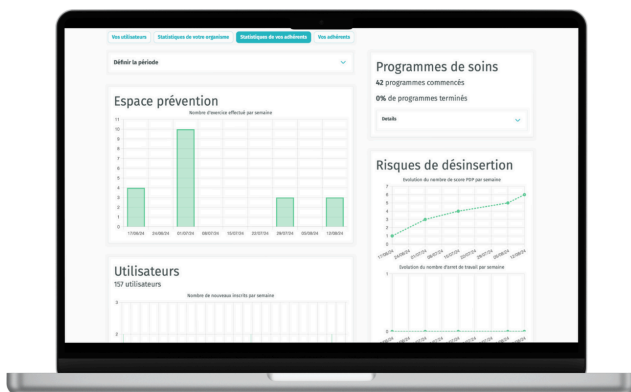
Vos utilisateurs | Statistiques de votre organisme | Statistiques de vos adhérents | Vos adhérents

Définir la période

Espace prévention

Nombre d'exercice effectué par semaine

11
10
9
8
7
6
5
4
3
2
1
0

17/06/24 24/06/24 01/07/24 08/07/24 15/07/24 22/07/24 29/07/24 05/08/24 12/08/24

Utilisateurs

157 utilisateurs

Nombre de nouveaux inscrits par semaine

3
2

Programmes de soins

42 programmes commencés

0% de programmes terminés

Details

Risques de désinsertion

Evolution du nombre de score PDP par semaine

7
6
5
4
3
2
1
0

Evolution du nombre d'arret de travail par semaine

1
0